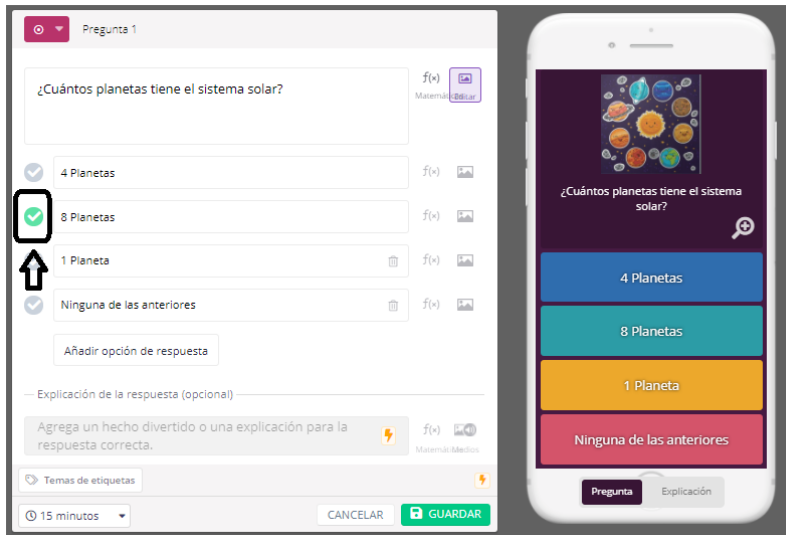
Pregunta 1

¿Cuántos planetas tiene el sistema solar?

$f(x)$ Matemáticas Editar

4 Planetas

8 Planetas

1 Planeta

Ninguna de las anteriores

Añadir opción de respuesta

Explicación de la respuesta (opcional)

Agrega un hecho divertido o una explicación para la respuesta correcta.

Matemáticas Medios

Temas de etiquetas

15 minutos

CANCELAR

GUARDAR

¿Cuántos planetas tiene el sistema solar?

4 Planetas

8 Planetas

1 Planeta

Ninguna de las anteriores

Pregunta

Explicación